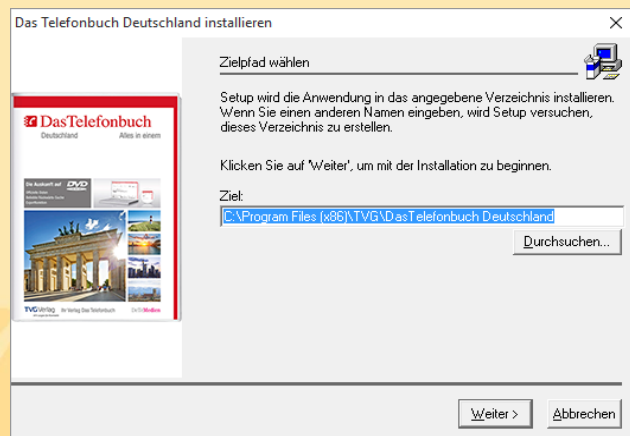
Das Telefonbuch Deutschland installieren

×

DasTelefonbuch
Deutschland
Alles in einem

Die Auskunft auf DVD

TVG Verlag

DasTelMedien

Zielpfad wählen

Setup wird die Anwendung in das angegebene Verzeichnis installieren. Wenn Sie einen anderen Namen eingeben, wird Setup versuchen, dieses Verzeichnis zu erstellen.

Klicken Sie auf 'Weiter', um mit der Installation zu beginnen.

Ziel:
C:\Program Files (x86)\TVG\DasTelefonbuch Deutschland

Durchsuchen...

Weiter >

Abbrechen